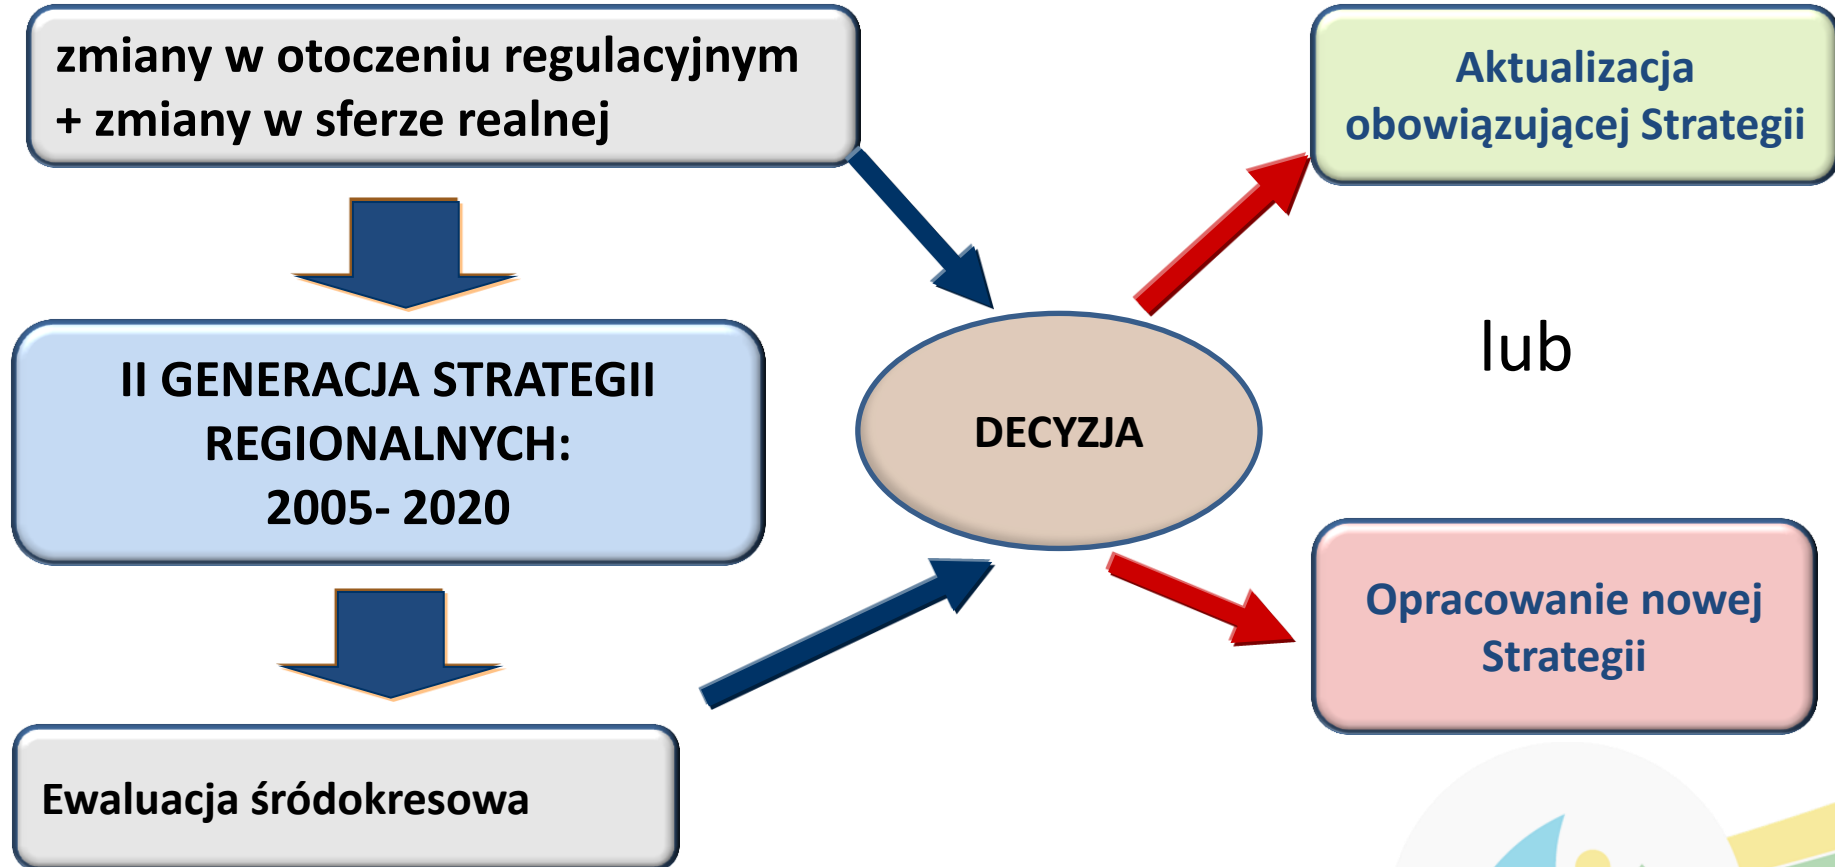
zmiany w otoczeniu regulacyjnym + zmiany w sferze realnej

II GENERACJA STRATEGII REGIONALNYCH: 2005- 2020

Ewaluacja śródokresowa

DECYZJA

Aktualizacja obowiązującej Strategii

lub

Opracowanie nowej Strategii